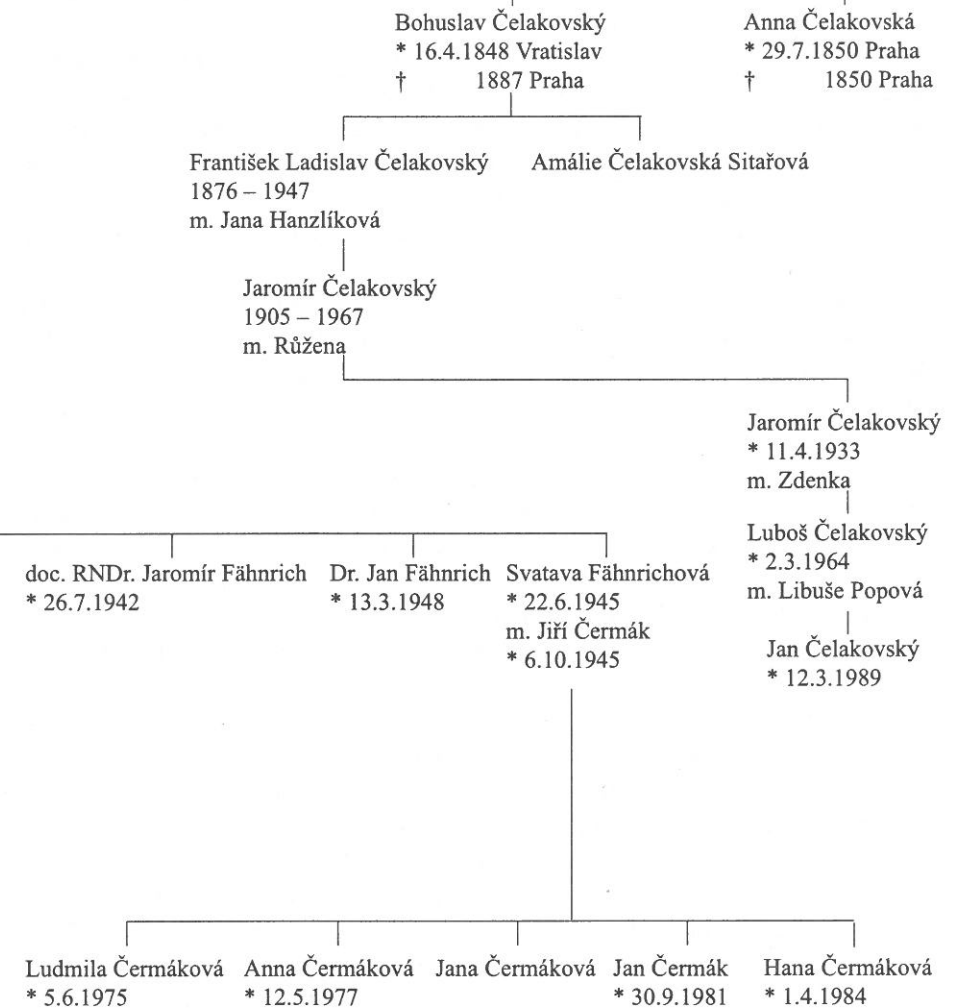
Bohuslav Čelakovský
* 16.4.1848 Vratislav
† 1887 Praha

Anna Čelakovská
* 29.7.1850 Praha
† 1850 Praha

František Ladislav Čelakovský
1876 – 1947
m. Jana Hanzlíková

Amálie Čelakovská Sitařová

Jaromír Čelakovský
1905 – 1967
m. Růžena

Jaromír Čelakovský
* 11.4.1933
m. Zdenka

Luboš Čelakovský
* 2.3.1964
m. Libuše Popová

Jan Čelakovský
* 12.3.1989

doc. RNDr. Jaromír Fähnrich
* 26.7.1942

Dr. Jan Fähnrich
* 13.3.1948

Svatava Fähnrichová
* 22.6.1945
m. Jiří Čermák
* 6.10.1945

Ludmila Čermáková
* 5.6.1975

Anna Čermáková
* 12.5.1977

Jana Čermáková

Jan Čermák
* 30.9.1981

Hana Čermáková
* 1.4.1984